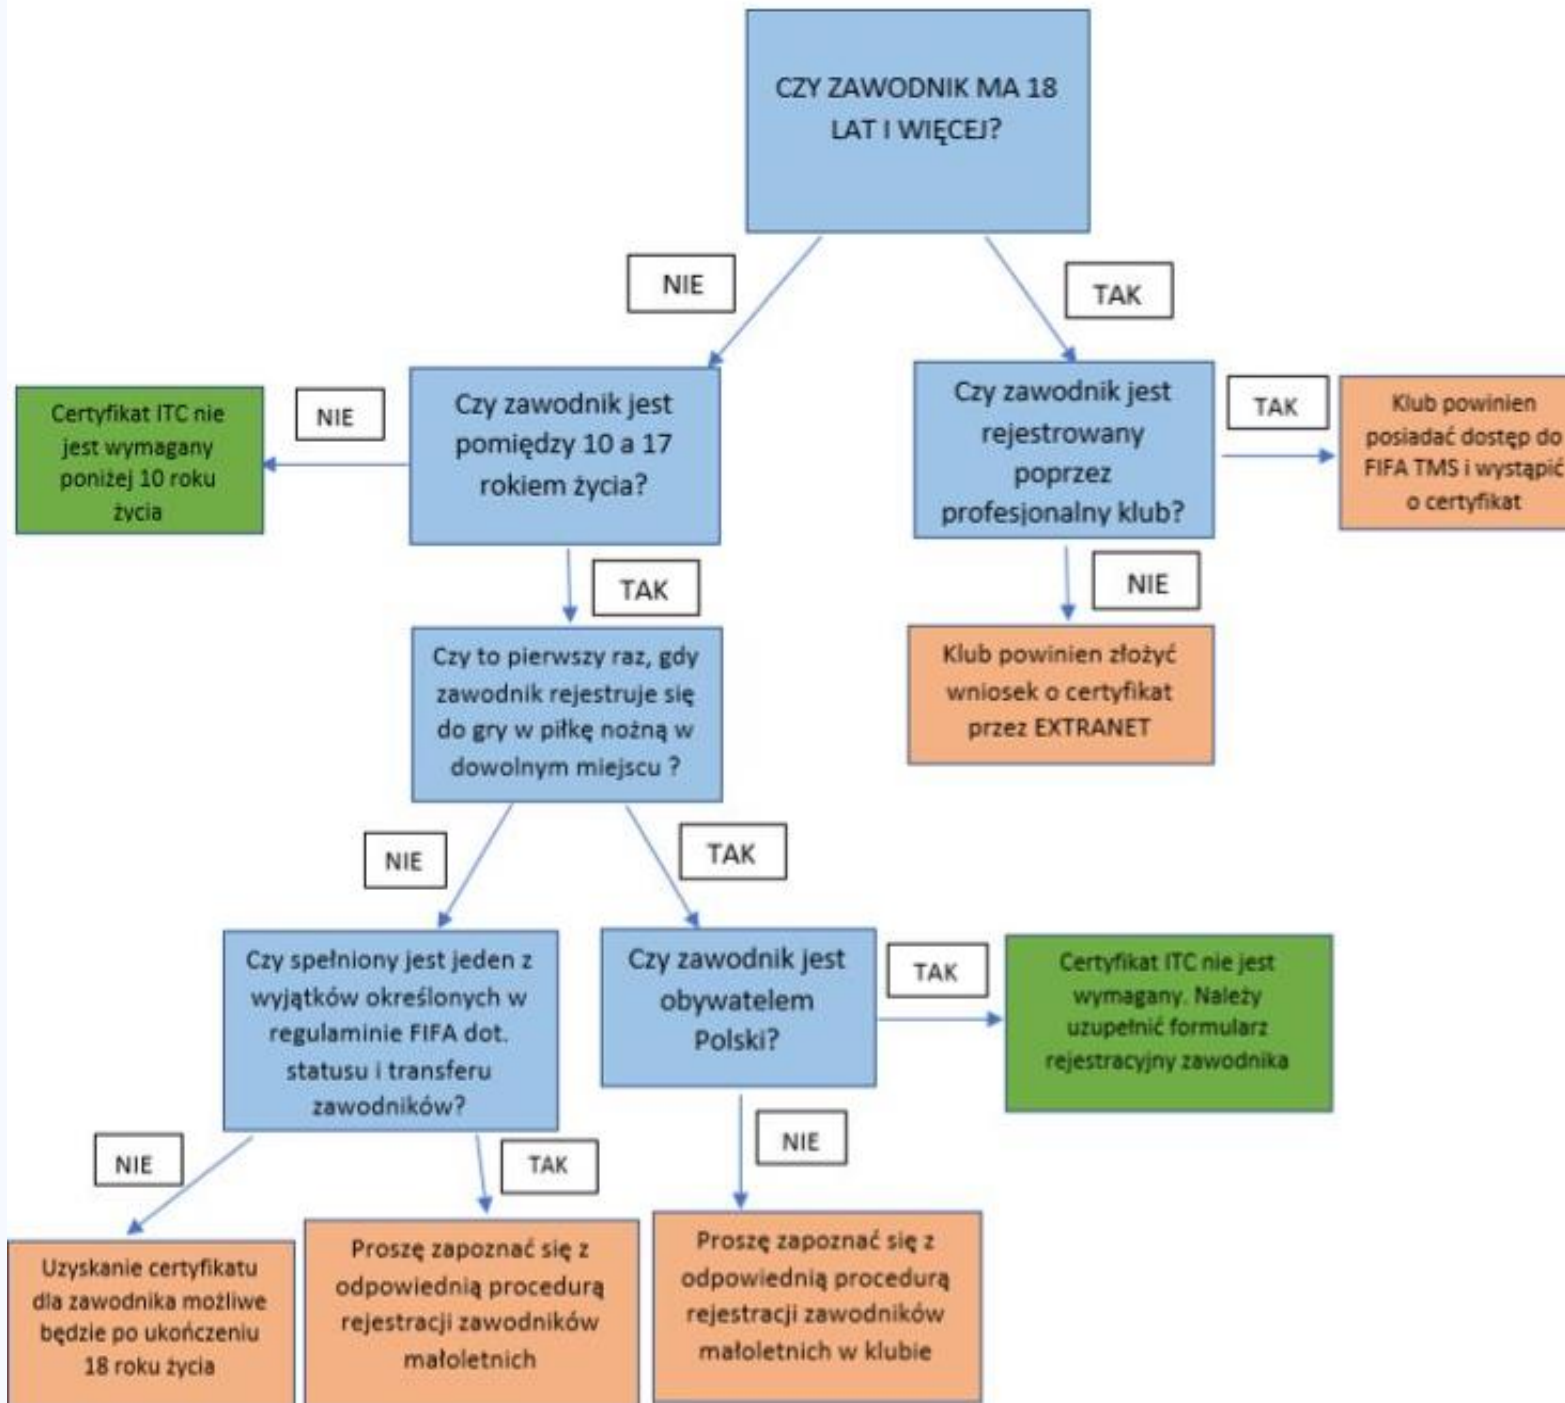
CZY ZAWODNIK MA 18 LAT I WIĘCEJ?

NIE

TAK

Czy zawodnik jest pomiędzy 10 a 17 rokiem życia?

NIE

Certyfikat ITC nie jest wymagany poniżej 10 roku życia

Czy zawodnik jest rejestrowany poprzez profesjonalny klub?

TAK

Klub powinien posiadać dostęp do FIFA TMS i wystąpić o certyfikat

TAK

NIE

Czy to pierwszy raz, gdy zawodnik rejestruje się do gry w piłkę nożną w dowolnym miejscu ?

Klub powinien złożyć wniosek o certyfikat przez EXTRANET

NIE

TAK

Czy spełniony jest jeden z wyjątków określonych w regulaminie FIFA dot. statusu i transferu zawodników?

Czy zawodnik jest obywatelem Polski?

TAK

Certyfikat ITC nie jest wymagany. Należy uzupełnić formularz rejestracyjny zawodnika

NIE

TAK

NIE

Uzyskanie certyfikatu dla zawodnika możliwe będzie po ukończeniu 18 roku życia

Proszę zapoznać się z odpowiednią procedurą rejestracji zawodników małoletnich

Proszę zapoznać się z odpowiednią procedurą rejestracji zawodników małoletnich w klubie